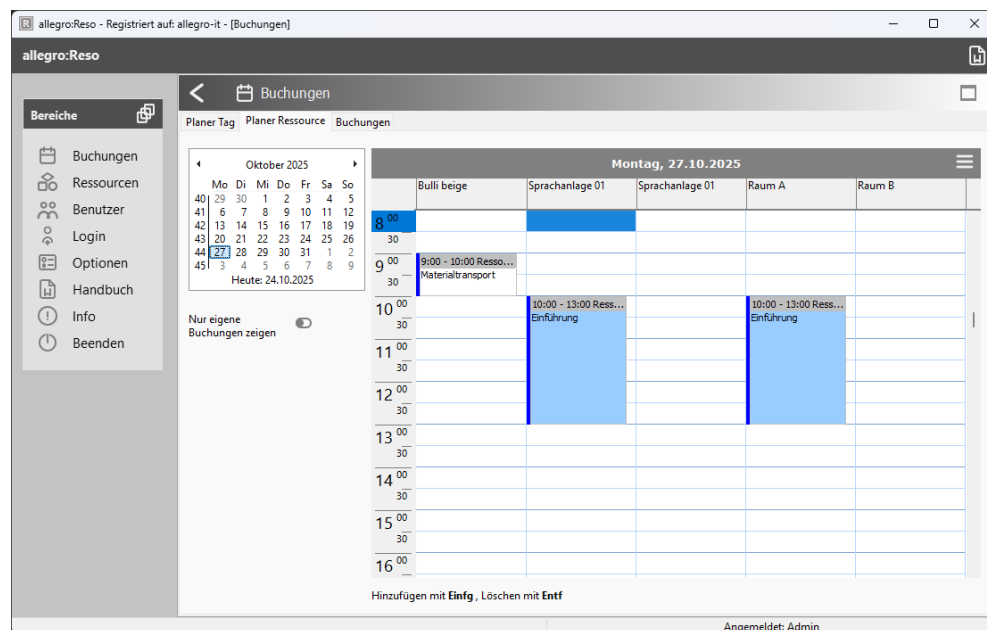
allegro:Reso - Registriert auf: allegro-it - [Buchungen]

allegro:Reso

Bereiche

Buchungen
Ressourcen
Benutzer
Login
Optionen
Handbuch
Info
Beenden

Buchungen

Planer Tag | Planer Ressource | Buchungen

Oktober 2025

| | Mo | Di | Mi | Do | Fr | Sa | So |
|---|---|---|---|---|---|---|---|
| 40 | 29 | 30 | 1 | 2 | 3 | 4 | 5 |
| 41 | 6 | 7 | 8 | 9 | 10 | 11 | 12 |
| 42 | 13 | 14 | 15 | 16 | 17 | 18 | 19 |
| 43 | 20 | 21 | 22 | 23 | 24 | 25 | 26 |
| 44 | 27 | 28 | 29 | 30 | 31 | 1 | 2 |
| 45 | 3 | 4 | 5 | 6 | 7 | 8 | 9 |

Heute: 24.10.2025

Nur eigene Buchungen zeigen

Montag, 27.10.2025

Bulli beige | Sprachanlage 01 | Sprachanlage 01 | Raum A | Raum B

8 00
30
9 00
30
10 00
30
11 00
30
12 00
30
13 00
30
14 00
30
15 00
30
16 00

9:00 - 10:00 Resso...
Materialtransport

10:00 - 13:00 Ress...
Einführung

10:00 - 13:00 Ress...
Einführung

Hinzufügen mit **Einfg** , Löschen mit **Entf**

Angemeldet: Admin